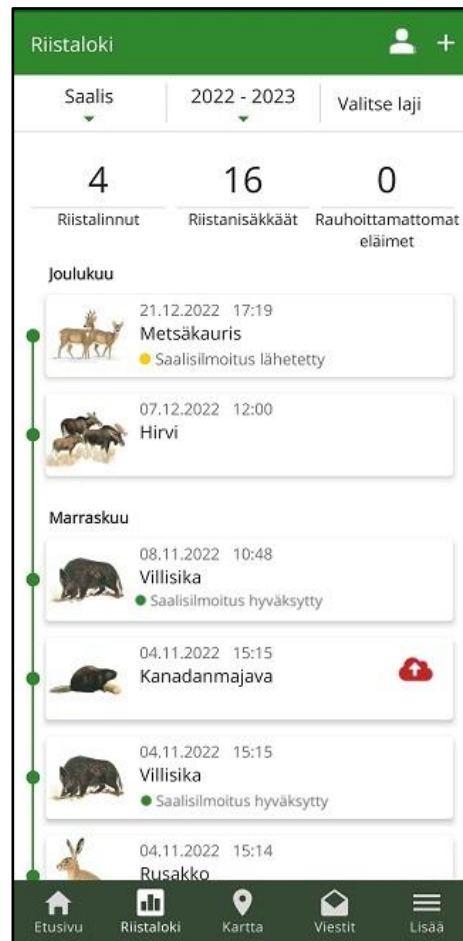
Riistaloki

Saalis
2022 - 2023
Valitse laji

4
Riistalinnut
16
Riistanisäkkäät
0
Rauhoittamattomat eläimet

Joulukuu

21.12.2022 17:19
Metsäkauris
Saalisilmoitus lähetetty

07.12.2022 12:00
Hirvi

Marraskuu

08.11.2022 10:48
Villisika
Saalisilmoitus hyväksytty

04.11.2022 15:15
Kanadanmajava

04.11.2022 15:15
Villisika
Saalisilmoitus hyväksytty

04.11.2022 15:14
Rusakko

Etusivu
Riistaloki
Kartta
Viestit
Lisää